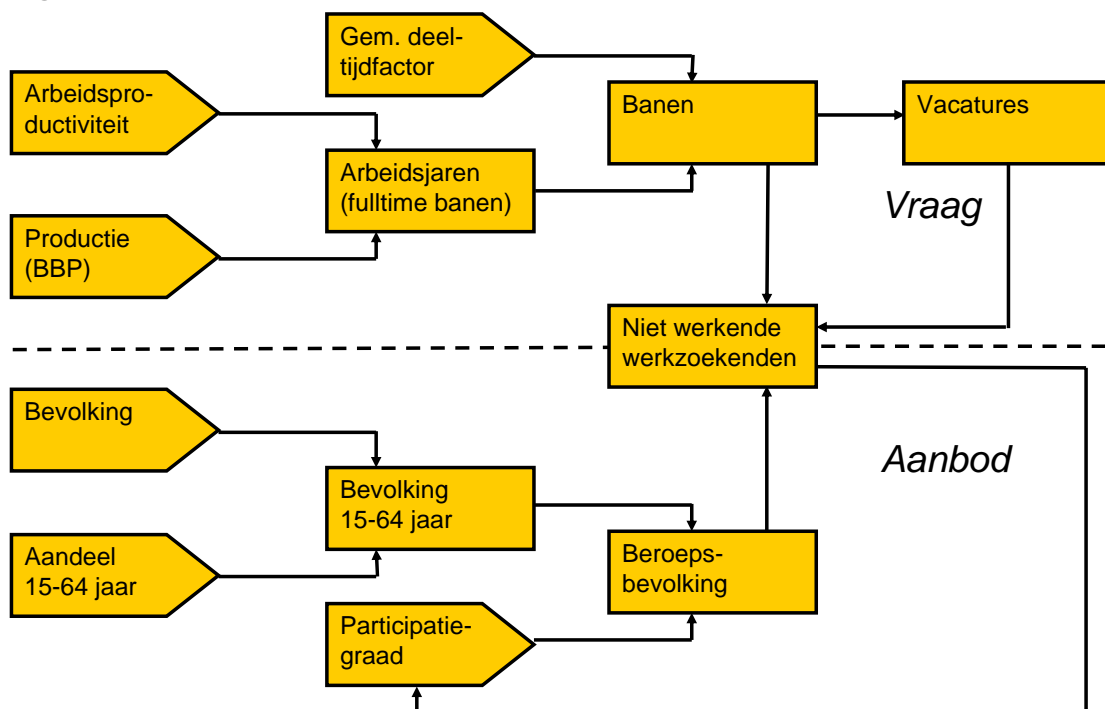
Gem. deeltijdfactor

Arbeidsproductiviteit

Banen

Vacatures

Arbeidsjaren (fulltime banen)

Vraag

Productie (BBP)

Niet werkende werkzoekenden

Bevolking

Aanbod

Bevolking 15-64 jaar

Aandeel 15-64 jaar

Beroepsbevolking

Participatiegraad